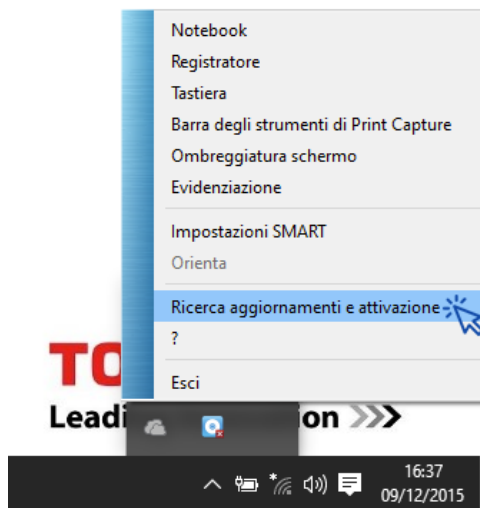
Notebook
Registratore
Tastiera
Barra degli strumenti di Print Capture
Ombreggiatura schermo
Evidenziazione
Impostazioni SMART
Orienta
Ricerca aggiornamenti e attivazione
?
Esci

TO
Leadi on

16:37
09/12/2015